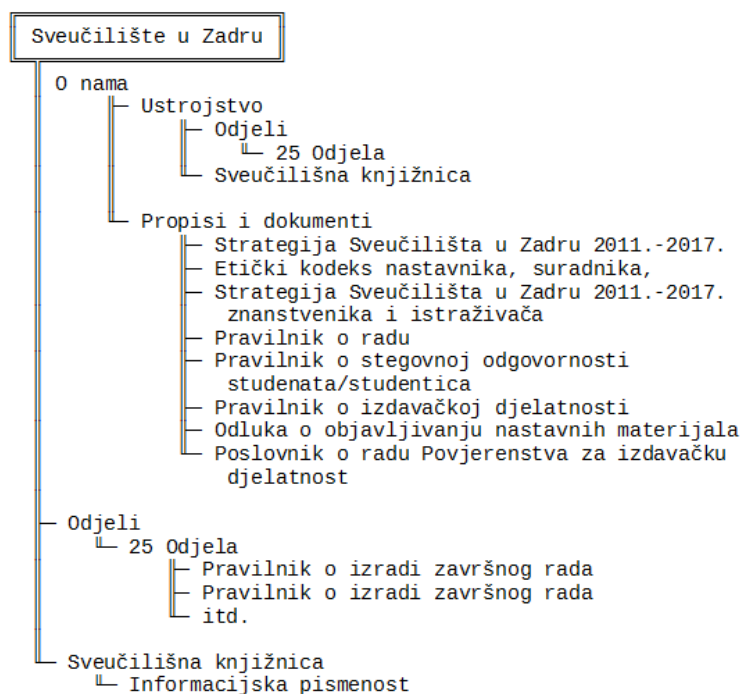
Sveučilište u Zadru

O nama
Ustrojstvo
Odjeli
25 Odjela
Sveučilišna knjižnica

Propisi i dokumenti
Strategija Sveučilišta u Zadru 2011.-2017.
Etički kodeks nastavnika, suradnika,
Strategija Sveučilišta u Zadru 2011.-2017. znanstvenika i istraživača
Pravilnik o radu
Pravilnik o stegovnoj odgovornosti studenata/studentica
Pravilnik o izdavačkoj djelatnosti
Odluka o objavljivanju nastavnih materijala
Poslovnik o radu Povjerenstva za izdavačku djelatnost

Odjeli
25 Odjela
Pravilnik o izradi završnog rada
Pravilnik o izradi završnog rada
itd.

Sveučilišna knjižnica
Informacijska pismenost